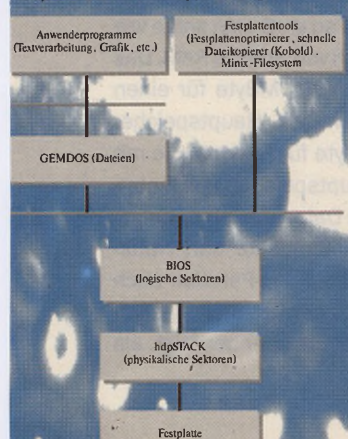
Anwenderprogramme (Textverarbeitung, Grafik, etc.)

Festplattentools (Festplattenoptimierer, schnelle Dateikopierer (Kobold), Minix-Filesystem

GEMDOS (Dateien)

BIOS (logische Sektoren)

hdpSTACK (physikalische Sektoren)

Festplatte